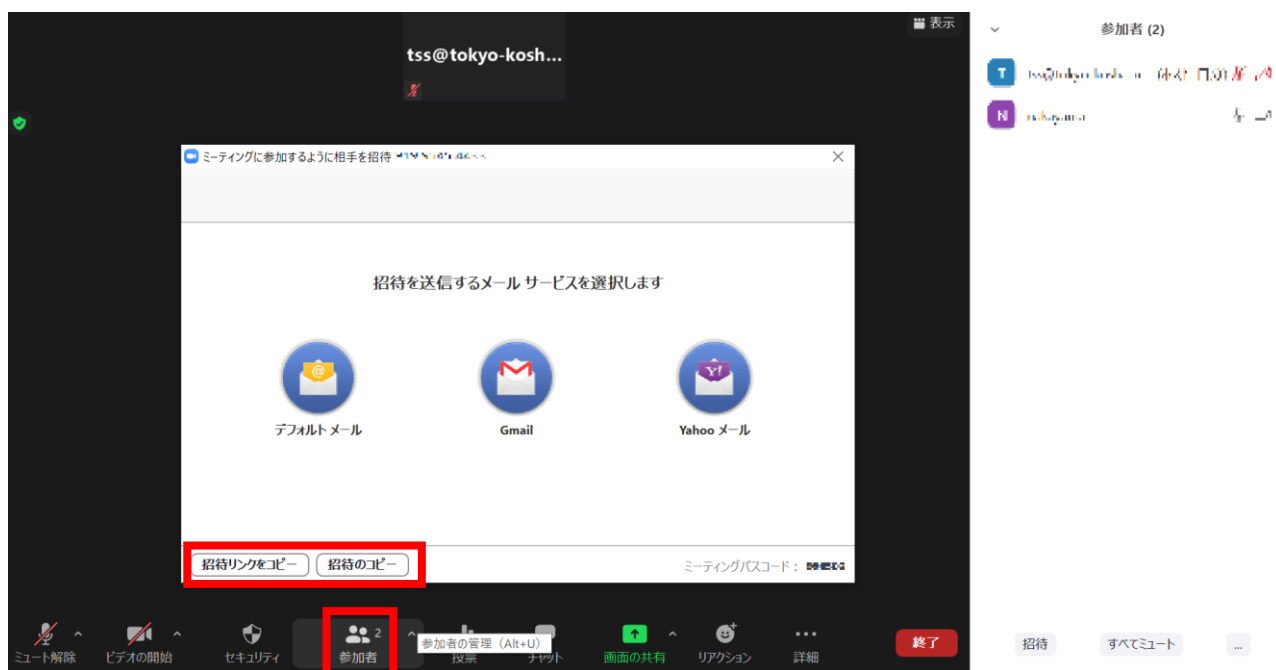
表示

tss@tokyo-kosh...

ミーティングに参加するように相手を招待 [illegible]

招待を送信するメール サービスを選択します

デフォルト メール

Gmail

Yahoo メール

招待リンクをコピー

招待のコピー

ミーティングパスコード： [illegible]

ミュート解除

ビデオの開始

セキュリティ

2

参加者

参加者の管理（Alt+U）

投票

チャット

画面の共有

リアクション

詳細

終了

参加者 (2)

T

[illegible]

N

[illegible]

招待

すべてミュート

...